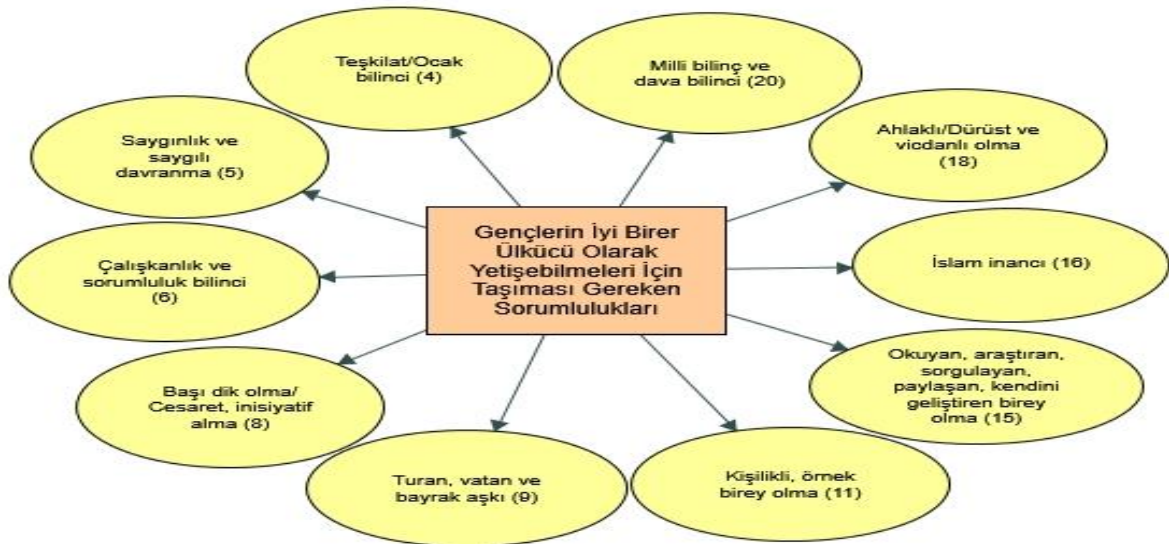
Gençlerin İyi Birer Ülkücü Olarak Yetişebilmeleri İçin Taşıması Gereken Sorumlulukları

Teşkilat/Ocak bilinci (4)

Milli bilinç ve dava bilinci (20)

Ahlaklı/Dürüst ve vicdanlı olma (18)

İslam inancı (16)

Okuyan, araştıran, sorgulayan, paylaşan, kendini geliştiren birey olma (15)

Kişilikli, örnek birey olma (11)

Turan, vatan ve bayrak aşkı (9)

Başı dik olma/ Cesaret, inisiyatif alma (8)

Çalışkanlık ve sorumluluk bilinci (6)

Saygınlık ve saygılı davranma (5)